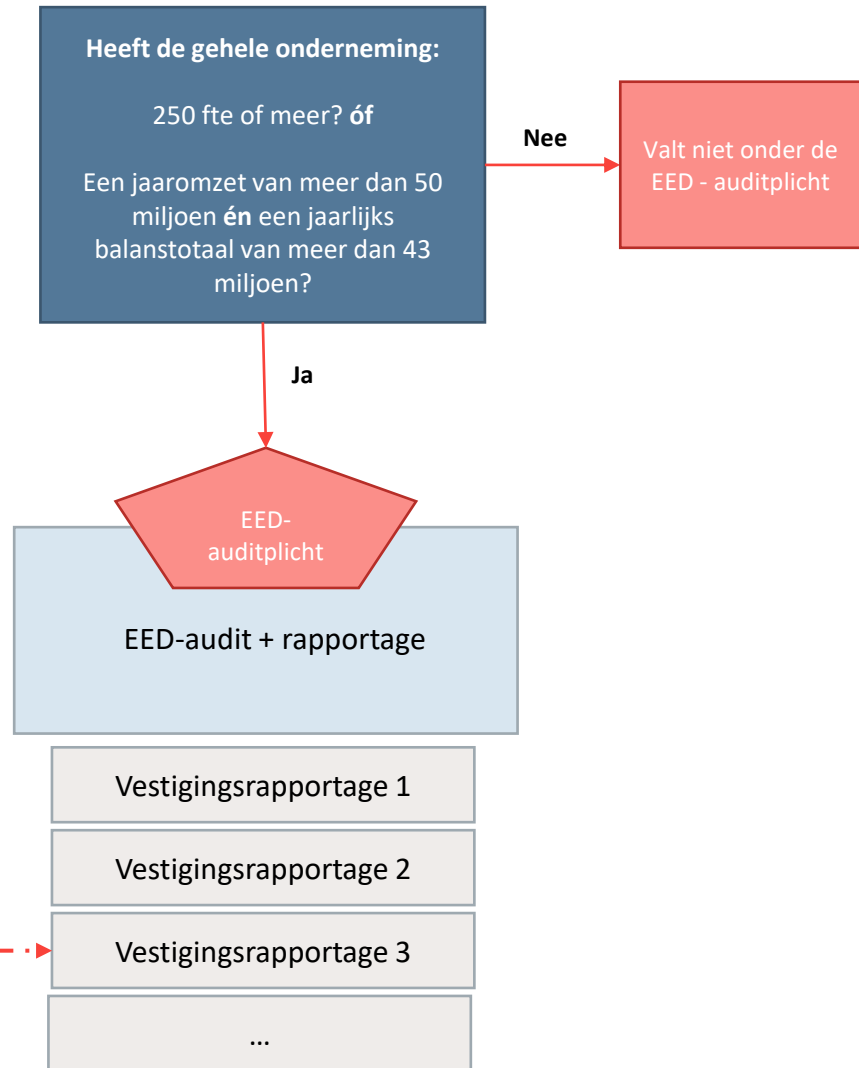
Heeft de gehele onderneming:

250 fte of meer? óf

Een jaaromzet van meer dan 50 miljoen én een jaarlijks balanstotaal van meer dan 43 miljoen?

Nee

Valt niet onder de EED - auditplicht

Ja

EED-auditplicht

EED-audit + rapportage

Vestigingsrapportage 1

Vestigingsrapportage 2

Vestigingsrapportage 3

...